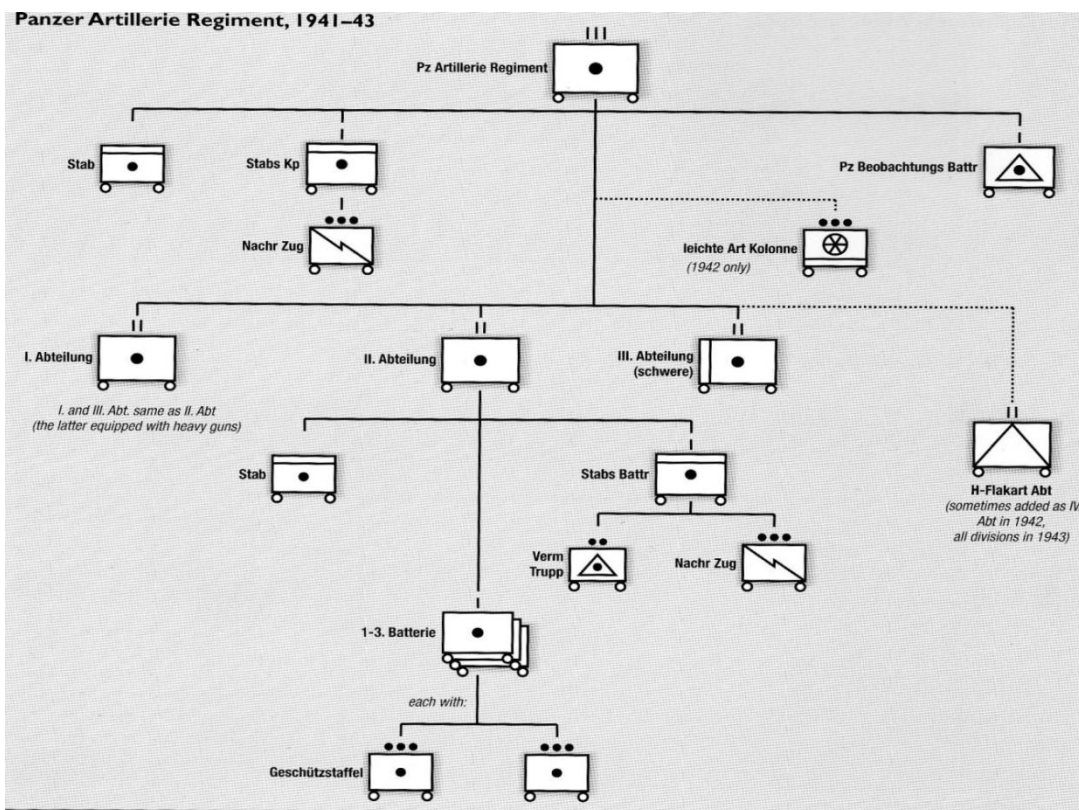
Panzer Artillerie Regiment, 1941–43

III

Pz Artillerie Regiment

Stab

Stabs Kp

Pz Beobachtungs Battr

Nachr Zug

leichte Art Kolonne
(1942 only)

II

I. Abteilung

II

II. Abteilung

II

III. Abteilung (schwere)

I. and III. Abt. same as II. Abt (the latter equipped with heavy guns)

II

H-Flakart Abt
(sometimes added as IV Abt in 1942, all divisions in 1943)

Stab

Stabs Battr

Verm Trupp

Nachr Zug

1-3. Batterie

each with:

Geschützstaffel